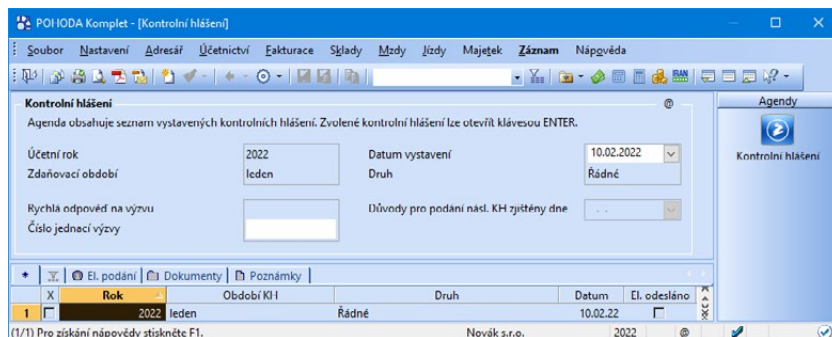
POHODA Komplet - [Kontrolní hlášení]

Soubor Nastavení Adresář Účetnictví Fakturace Sklady Mzdy Jízdy Majetek Záznam Nápověda

Kontrolní hlášení

Agenda obsahuje seznam vystavených kontrolních hlášení. Zvolené kontrolní hlášení lze otevřít klávesou ENTER.

| | | | |
|---|---|---|---|
| Účetní rok | 2022 | Datum vystavení | 10.02.2022 |
| Zdaňovací období | leden | Druh | Řádné |

Rychlá odpověď na výzvu

Důvody pro podání násl. KH zjištěny dne

Číslo jednací výzvy

Agendy

Kontrolní hlášení

El. podání | Dokumenty | Poznámky

| | X | Rok | Období KH | Druh | Datum | El. odesláno |
|---|---|---|---|---|---|---|
| 1 | ☐ | 2022 | leden | Řádné | 10.02.22 | ☐ |

(1/1) Pro získání nápovědy stiskněte F1. Novák s.r.o. 2022